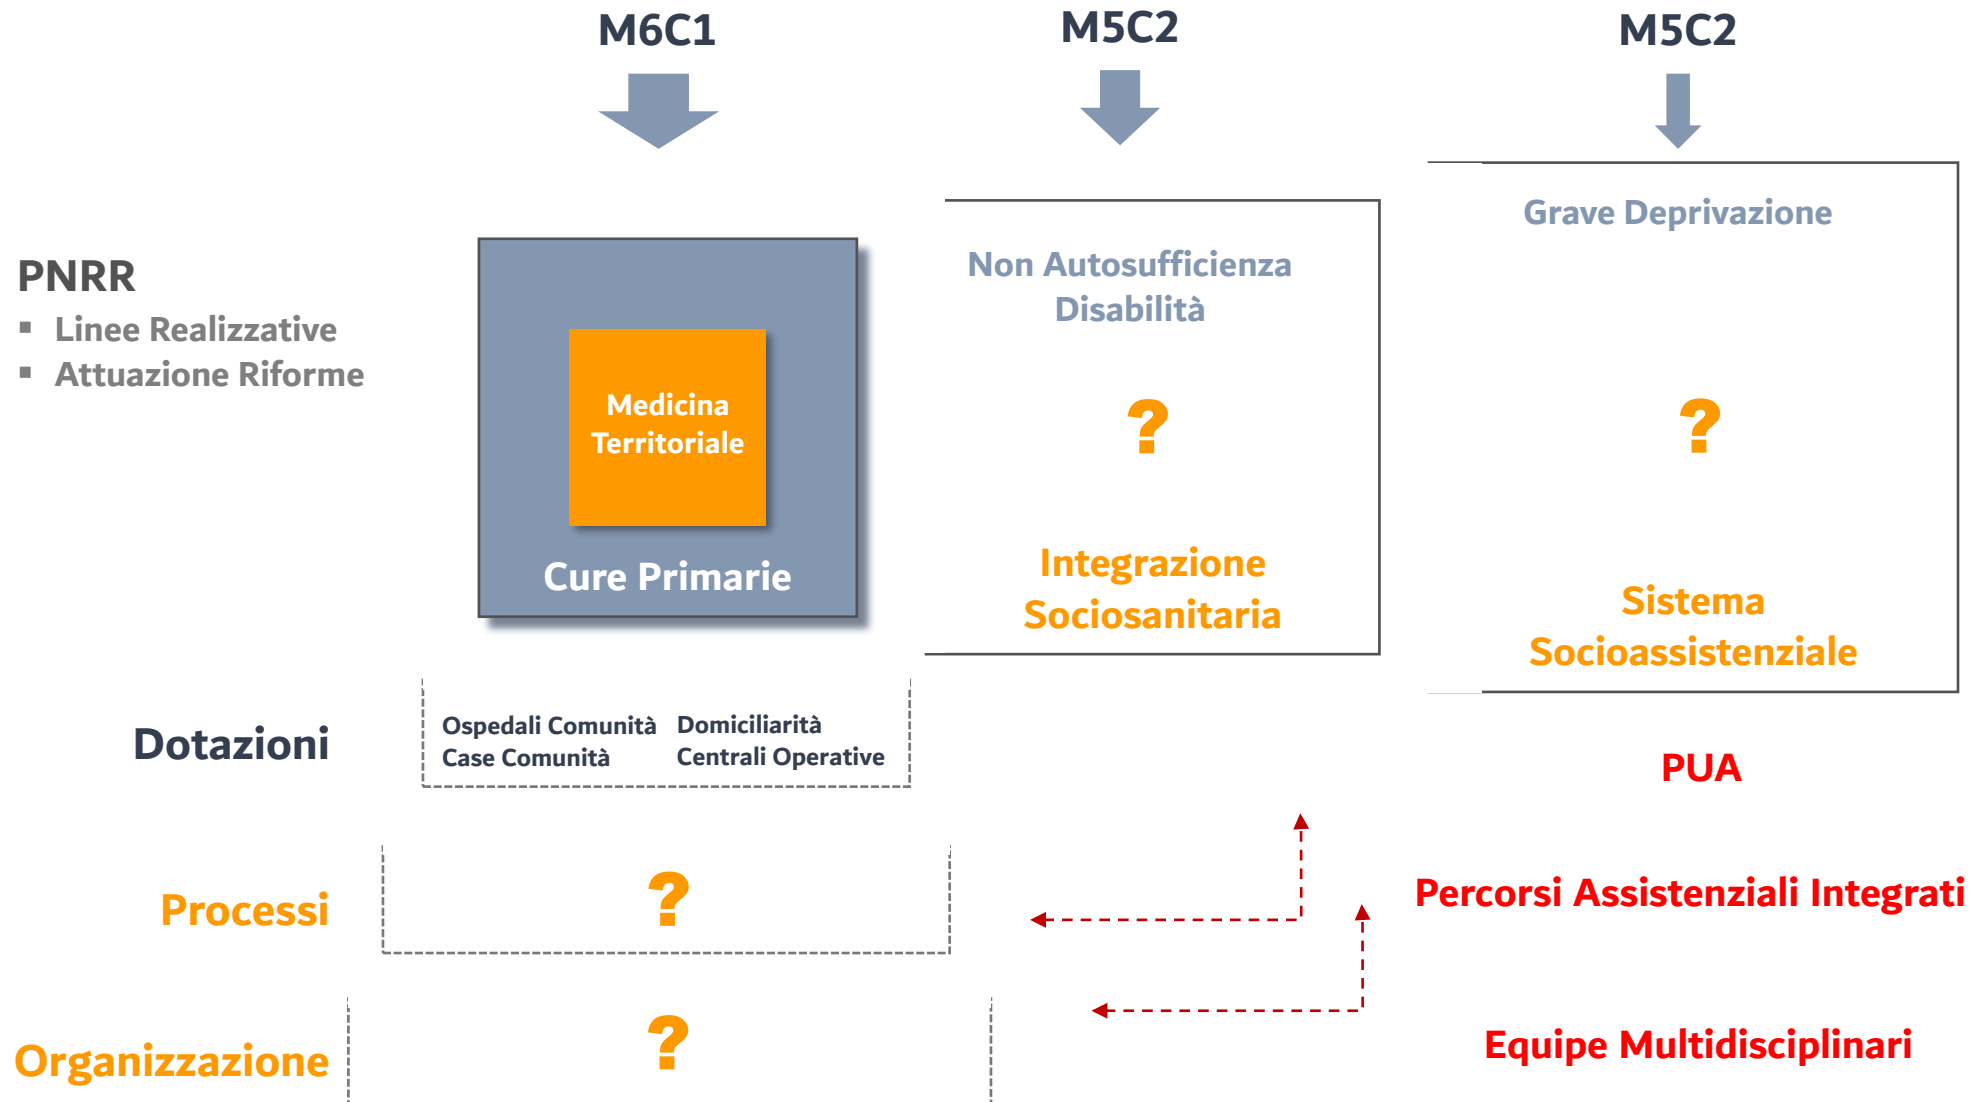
M6C1

M5C2

M5C2

PNRR
▪ Linee Realizzative
▪ Attuazione Riforme

Medicina Territoriale

Cure Primarie

Non Autosufficienza
Disabilità

?

Integrazione Sociosanitaria

Grave Deprivazione

?

Sistema Socioassistenziale

Dotazioni

Ospedali Comunità
Case Comunità

Domiciliarità
Centrali Operative

PUA

Processi

?

Percorsi Assistenziali Integrati

Organizzazione

?

Equipe Multidisciplinari